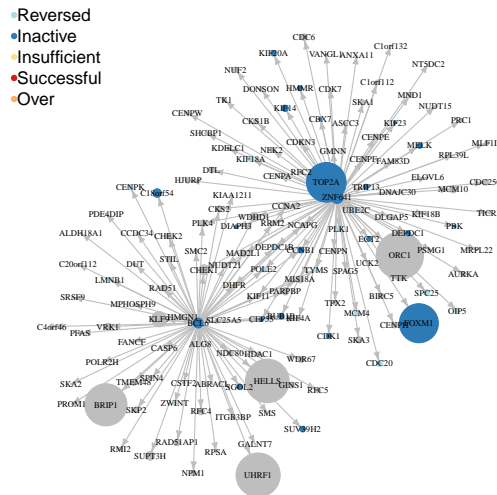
Reversed
Inactive
Insufficient
Successful
Over

CDC6
C1orf132
KIF20A
VANGL1
ANXA11
NUF2
HMMR
NTSDC2
CDK7
C1orf112
MND1
DONSON
SKA1
TK1
KIF4
NUDT15
CKS1B
CBX7
ASCC3
KIF23
PRC1
CENPW
CENPE
MELK
MLF11
CDKN3
SHCBP1
NEK2
GMNN
RPL39L
CENPF
FAM83D
KDELC1
KIF18A
RFC2
CDC25
DTL
CENPA
TOP2A
ZNF641
TRIP13
ELOVL6
DNAJC30
MCM10
HJURP
KIAA1211
UBE2C
KIF18B
CENPK
C1orf54
CKS2
CCNA2
DLGAP5
PBK
TICR
PLK1
WDHD1
RRM2
PDE4DIP
PLK4
DEPDC1
DIAPH3
NCAPG
ECT2
MRPL22
ALDH18A1
CCDC34
CHEK2
PSMG1
ORC1
SMC2
DEPDC1B
AURKA
C20orf112
STIL
CHEK1
NUDT21
CENPN
TTK
MAD2L1
LMNB1
DUT
UCK2
SPAG5
POLE2
SPC25
TYMS
RAD51
DHFR
FOXM1
SRSF9
MPHOSPH9
MIS18A
CENPF
PARPBP
OIP5
BIRC5
KIF11
C4orf46
TPX2
KLF4
HMGN5
VRK1
PFAS
BCL2
SLC25A5
CEP55
KIF4A
MCM4
FANCF
SKA3
ALG8
CDC20
CDK1
POLR2H
NDC80
HDAC1
WDR67
CASP6
SPIN4
SKA2
TMEM48
CSTF2
ABRACL
HELLS
GINS1
RFC5
PROM1
BRIP1
SKP2
ZWINT
SGOL2
RFC4
SMS
RMI2
ITGB3BP
SUV39H2
RAD51AP1
SUPT3H
GALNT7
RPSA
NPM1
UHRF1